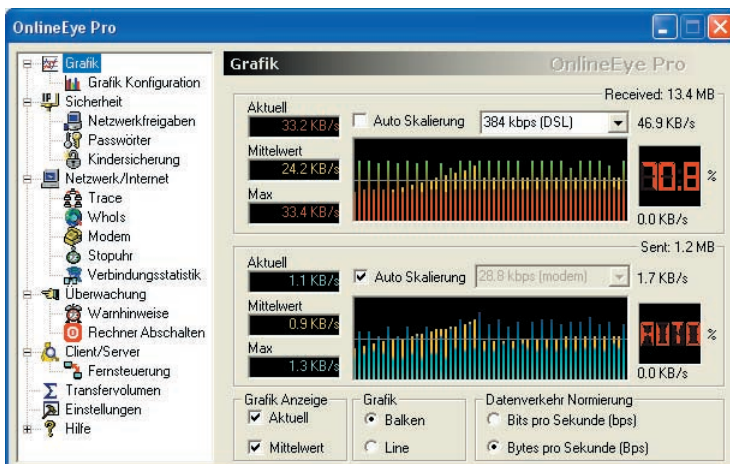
OnlineEye Pro

Grafik
Grafik Konfiguration
Sicherheit
Netzwerkfreigaben
Passwörter
Kindersicherung
Netzwerk/Internet
Trace
WhoIs
Modem
Stopuhr
Verbindungsstatistik
Überwachung
Warnhinweise
Rechner Abschalten
Client/Server
Fernsteuerung
Transfervolumen
Einstellungen
Hilfe

Grafik
OnlineEye Pro

Received: 13.4 MB
Aktuell
33.2 KB/s
Auto Skalierung
384 kbps (DSL)
46.9 KB/s
Mittelwert
24.2 KB/s
Max
33.4 KB/s
70.8 %
0.0 KB/s

Sent: 1.2 MB
Aktuell
1.1 KB/s
Auto Skalierung
28.8 kbps (modem)
1.7 KB/s
Mittelwert
0.9 KB/s
Max
1.3 KB/s
AUTO %
0.0 KB/s

Grafik Anzeige
Aktuell
Mittelwert

Grafik
Balken
Line

Datenverkehr Normierung
Bits pro Sekunde (bps)
Bytes pro Sekunde (Bps)